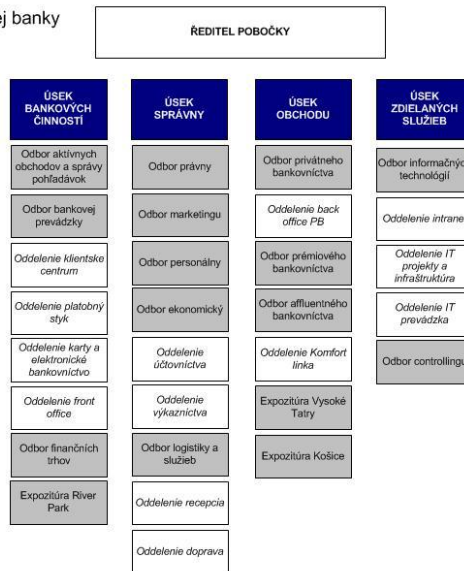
ej banky

ŘEDITEL POBOČKY

ÚSEK BANKOVÝCH ČINNOSTÍ

Odbor aktívnych obchodov a správy pohľadávok

Odbor bankovej prevádzky

Oddelenie klientske centrum

Oddelenie platobný styk

Oddelenie karty a elektronické bankovníctvo

Oddelenie front office

Odbor finančních trhov

Expozitúra River Park

ÚSEK SPRÁVNY

Odbor právny

Odbor marketingu

Odbor personálny

Odbor ekonomický

Oddelenie účtovníctva

Oddelenie výkazníctva

Odbor logistiky a služieb

Oddelenie recepcia

Oddelenie doprava

ÚSEK OBCHODU

Odbor privátneho bankovníctva

Oddelenie back office PB

Odbor prémiového bankovníctva

Odbor affluentného bankovníctva

Oddelenie Komfort linka

Expozitúra Vysoké Tatry

Expozitúra Košice

ÚSEK ZDIELANÝCH SLUŽIEB

Odbor informačnýc technológií

Oddelenie intrane

Oddelenie IT projekty a infraštruktúra

Oddelenie IT prevádzka

Odbor controllingu